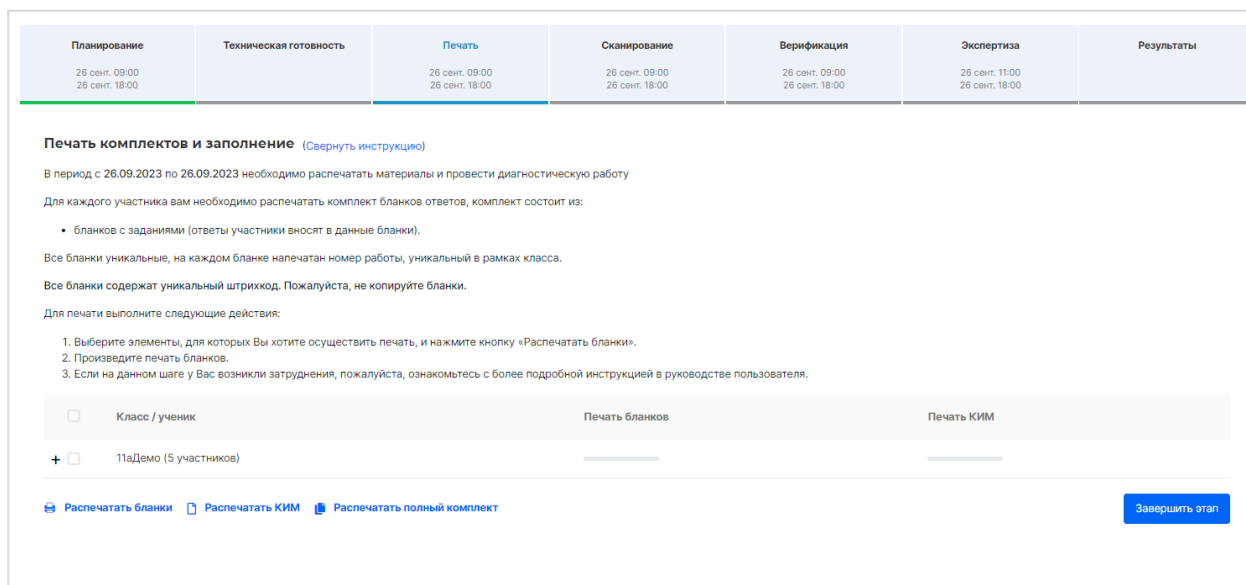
Планирование
26 сент. 09:00
26 сент. 18:00

Техническая готовность

Печать
26 сент. 09:00
26 сент. 18:00

Сканирование
26 сент. 09:00
26 сент. 18:00

Верификация
26 сент. 09:00
26 сент. 18:00

Экспертиза
26 сент. 11:00
26 сент. 18:00

Результаты

Печать комплектов и заполнение (Свернуть инструкцию)

В период с 26.09.2023 по 26.09.2023 необходимо распечатать материалы и провести диагностическую работу

Для каждого участника вам необходимо распечатать комплект бланков ответов, комплект состоит из:

• бланков с заданиями (ответы участники вносят в данные бланки).

Все бланки уникальные, на каждом бланке напечатан номер работы, уникальный в рамках класса.

Все бланки содержат уникальный штрихкод. Пожалуйста, не копируйте бланки.

Для печати выполните следующие действия:

1. Выберите элементы, для которых Вы хотите осуществить печать, и нажмите кнопку «Распечатать бланки».
2. Произведите печать бланков.
3. Если на данном шаге у Вас возникли затруднения, пожалуйста, ознакомьтесь с более подробной инструкцией в руководстве пользователя.

| | Класс / ученик | Печать бланков | Печать КИМ |
|---|---|---|---|
| + | 11аДемо (5 участников) | | |

Распечатать бланки Распечатать КИМ Распечатать полный комплект

Завершить этап